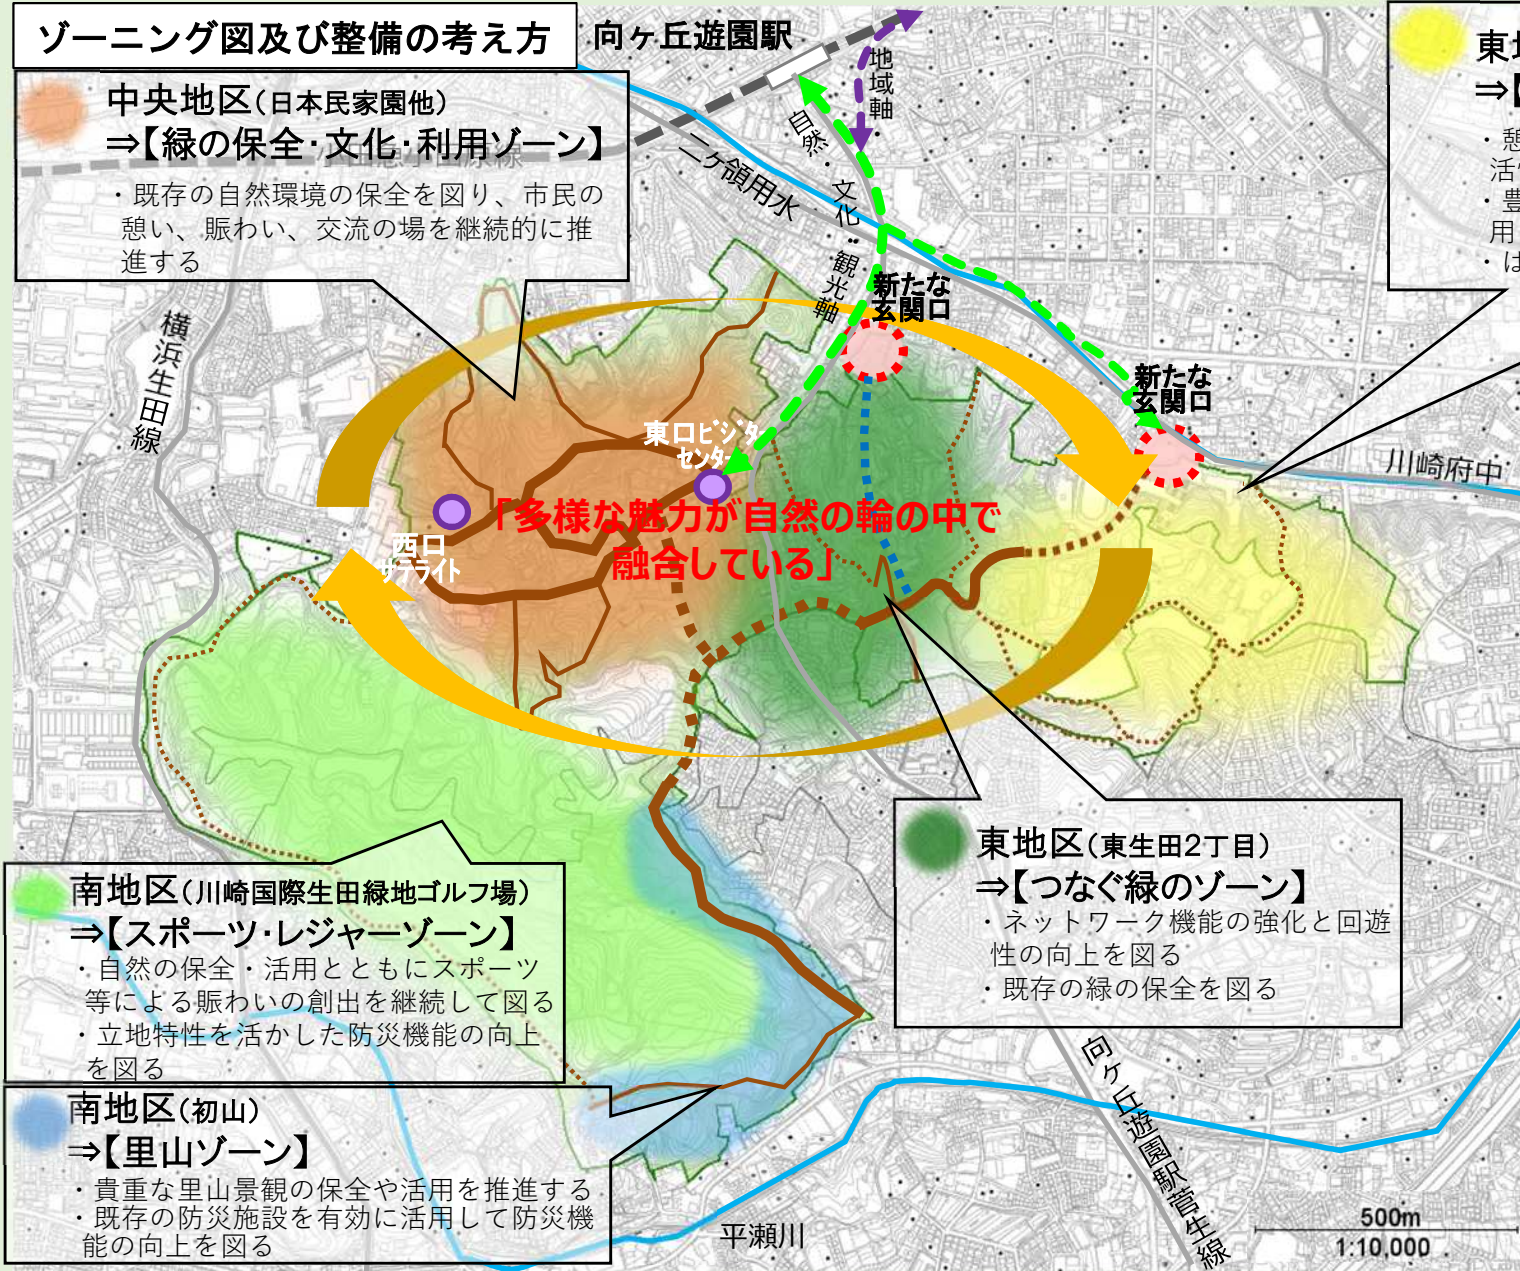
ゾーニング図及び整備の考え方

向ヶ丘遊園駅

中央地区(日本民家園他)
⇒【緑の保全･文化･利用ゾーン】
・既存の自然環境の保全を図り、市民の憩い、賑わい、交流の場を継続的に推進する

東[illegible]
⇒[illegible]
・憩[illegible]
活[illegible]
・豊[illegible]
用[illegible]
・は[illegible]

地域軸

自然・文化・観光軸

二ヶ領用水

新たな玄関口

新たな玄関口

横浜生田線

東口ビジターセンター

西口サテライト

「多様な魅力が自然の輪の中で融合している」

川崎府中

東地区(東生田2丁目)
⇒【つなぐ緑のゾーン】
・ネットワーク機能の強化と回遊性の向上を図る
・既存の緑の保全を図る

南地区(川崎国際生田緑地ゴルフ場)
⇒【スポーツ･レジャーゾーン】
・自然の保全・活用とともにスポーツ等による賑わいの創出を継続して図る
・立地特性を活かした防災機能の向上を図る

南地区(初山)
⇒【里山ゾーン】
・貴重な里山景観の保全や活用を推進する
・既存の防災施設を有効に活用して防災機能の向上を図る

平瀬川

向ヶ丘遊園駅菅生線

500m
1:10,000